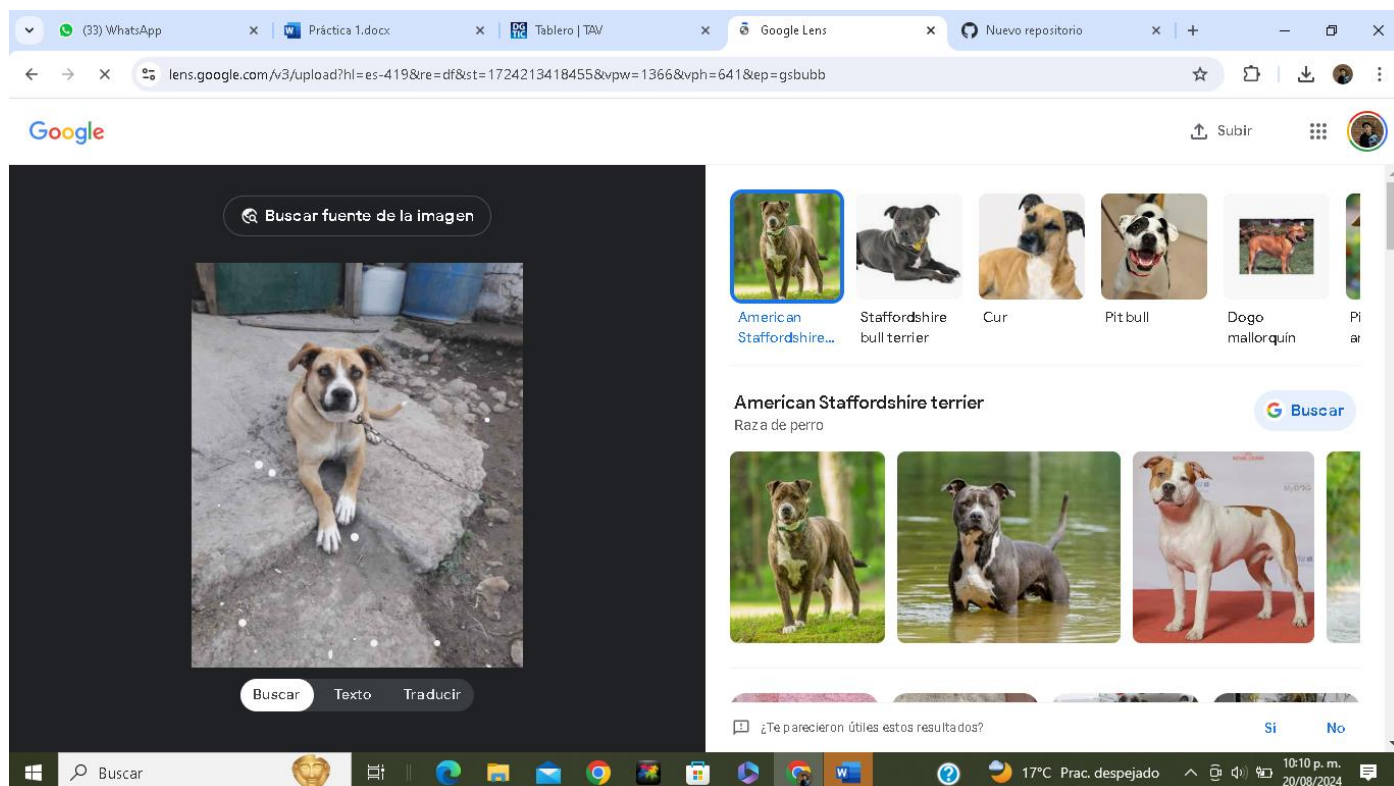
(33) WhatsApp
Práctica 1.docx
Tablero | TAV
Google Lens
Nuevo repositorio

lens.google.com/v3/upload?hl=es-419&re=df&st=1724213418455&vpw=1366&vph=641&ep=gsbubb

Google

Subir

Buscar fuente de la imagen

Buscar
Texto
Traducir

American Staffordshire...
Staffordshire bull terrier
Cur
Pit bull
Dogo mallorquín
Pi ar

American Staffordshire terrier
Raza de perro

Buscar

¿Te parecieron útiles estos resultados?
Sí
No

Buscar
17°C Prac. despejado
10:10 p. m.
20/08/2024